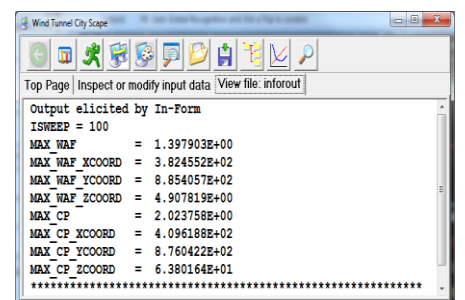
Wind Tunnel City Scape

Top Page | Inspect or modify input data | View file: inforout

Output elicited by In-Form
ISWEEP = 100
MAX_WAF = 1.397903E+00
MAX_WAF_XCOORD = 3.824552E+02
MAX_WAF_YCOORD = 8.854057E+02
MAX_WAF_ZCOORD = 4.907819E+00
MAX_CP = 2.023758E+00
MAX_CP_XCOORD = 4.096188E+02
MAX_CP_YCOORD = 8.760422E+02
MAX_CP_ZCOORD = 6.380164E+01
************************************************************